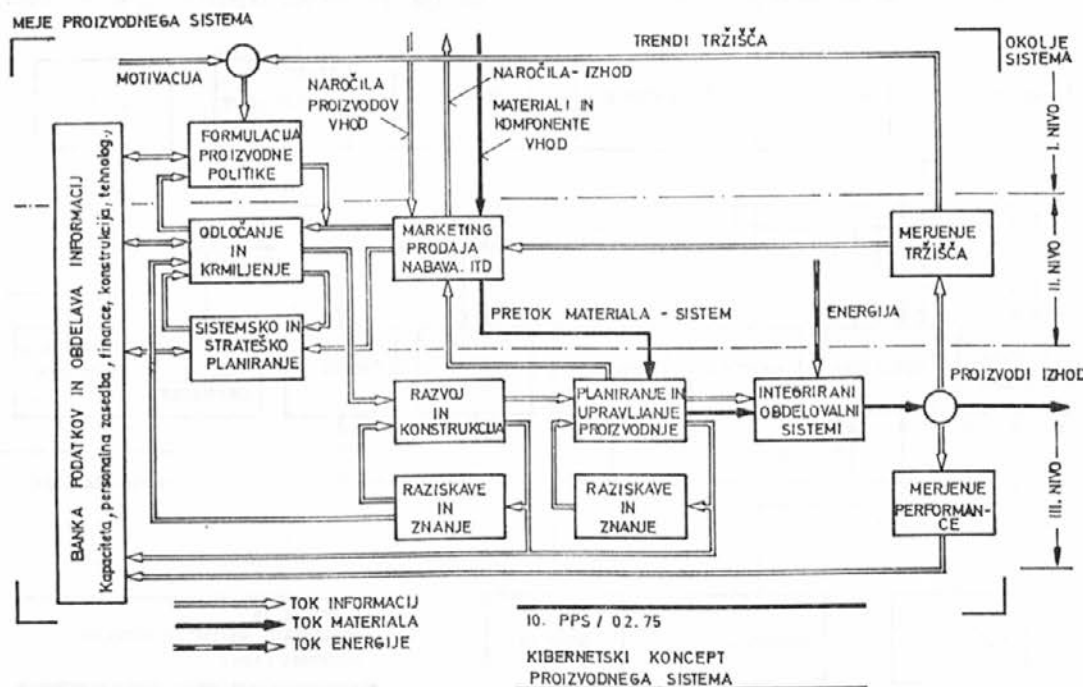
MEJE PROIZVODNEGA SISTEMA

TRENDI TRŽIŠČA

OKOLJE SISTEMA

MOTIVACIJA

NAROČILA PROIZVODOV VHOD

NAROČILA- IZHOD

MATERIALI IN KOMPONENTE VHOD

I. NIVO

BANKA PODATKOV IN OBDELAVA INFORMACIJ
Kapaciteta, personalna zasedba, finance, konstrukcija, tehnolog.

FORMULACIJA PROIZVODNE POLITIKE

ODLOČANJE IN KRMILJENJE

MARKETING PRODAJA NABAVA. ITD

MERJENJE TRŽIŠČA

II. NIVO

SISTEMSKO IN STRATEŠKO PLANIRANJE

PRETOK MATERIALA - SISTEM

ENERGIJA

RAZVOJ IN KONSTRUKCIJA

PLANIRANJE IN UPRAVLJANJE PROIZVODNJE

INTEGRIRANI OBDELOVALNI SISTEMI

PROIZVODI IZHOD

RAZISKAVE IN ZNANJE

RAZISKAVE IN ZNANJE

MERJENJE PERFORMANCE

III. NIVO

TOK INFORMACIJ
TOK MATERIALA
TOK ENERGIJE

10. PPS / 02.75

KIBERNETSKI KONCEPT PROIZVODNEGA SISTEMA